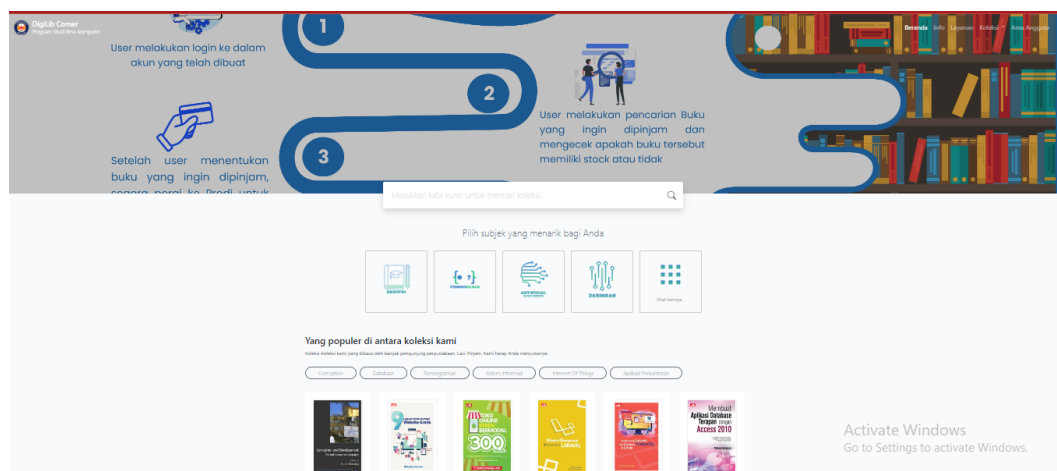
DigiLib Corner
Program Studi Ilmu Komputer

Beranda Info Layanan Koleksi Area Anggota

1

User melakukan login ke dalam akun yang telah dibuat

2

User melakukan pencarian Buku yang ingin dipinjam dan mengecek apakah buku tersebut memiliki stock atau tidak

3

Setelah user menentukan buku yang ingin dipinjam, segera pergi ke Prodi untuk

Masukkan kata kunci untuk mencari koleksi...

Pilih subjek yang menarik bagi Anda

SKRIPSI

PEMROGRAMAN

ARTIFICIAL

JARINGAN

Lihat lainnya

Yang populer di antara koleksi kami

Koleksi koleksi kami yang dibaca oleh banyak pengunjung perpustakaan. Cari, Pinjam, kami harap Anda menyukainya

Corruption
Database
Pemrograman
Sistem Informasi
Internet Of Things
Aplikasi Perkantoran

9

TOKO ONLINE

300

LARAVEL

Membuat Aplikasi Database Terapan dengan Access 2010

Activate Windows
Go to Settings to activate Windows.